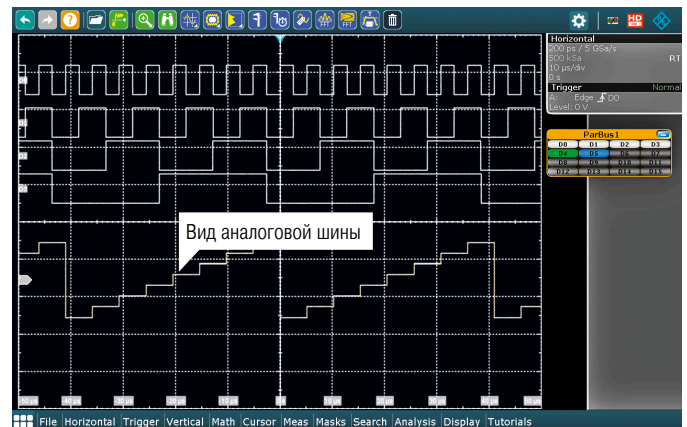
Horizontal
200 ps / 5 GSa/s
500 kSa RT
10 µs/div
0 s
Trigger Normal
A: Edge D0
Level: 0 V

D0
D1
D2
D3

ParBus1
D0 D1 D2 D3
D4 D5 D6 D7
D8 D9 D10 D11
D12 D13 D14 D15

Вид аналоговой шины

-50 µs -40 µs -30 µs -20 µs -10 µs 0 s 10 µs 20 µs 30 µs 40 µs 50 µs

File Horizontal Trigger Vertical Math Cursor Meas Masks Search Analysis Display Tutorials